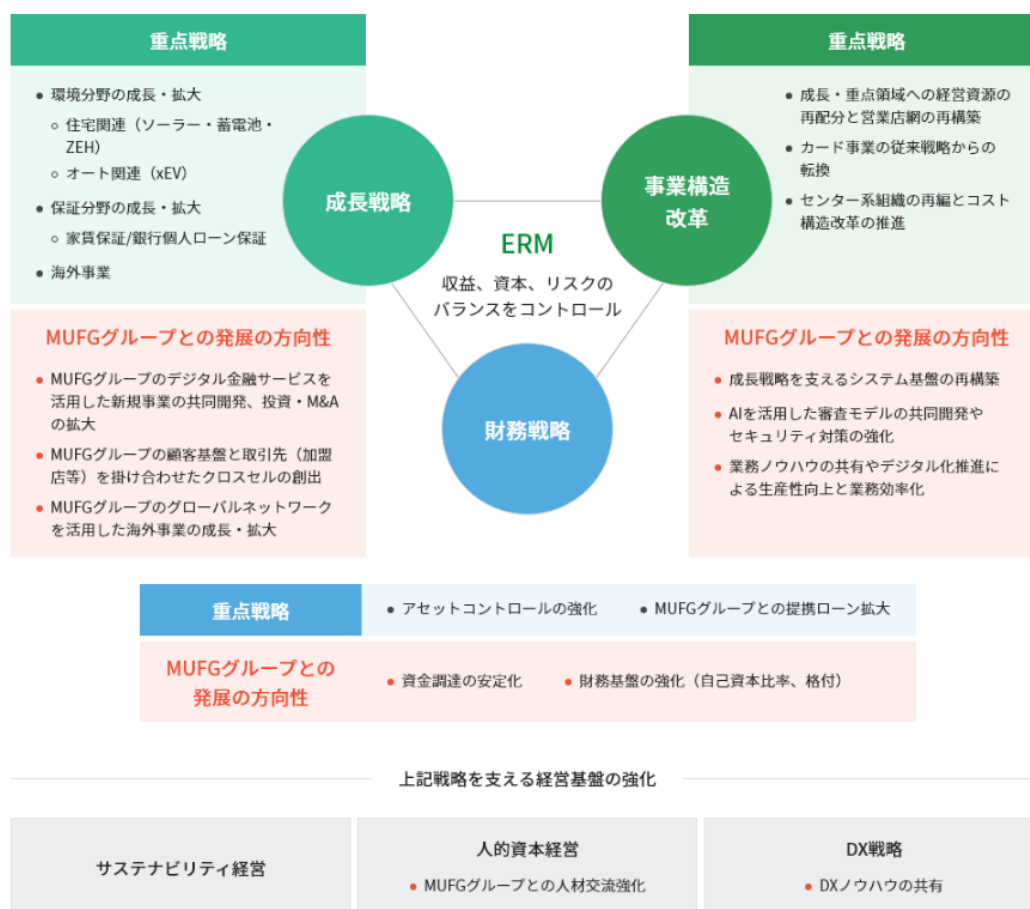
重点戦略

- 環境分野の成長・拡大
  - 住宅関連（ソーラー・蓄電池・ZEH）
  - オート関連（xEV）
- 保証分野の成長・拡大
  - 家賃保証/銀行個人ローン保証
- 海外事業

成長戦略

重点戦略

- 成長・重点領域への経営資源の再配分と営業店網の再構築
- カード事業の従来戦略からの転換
- センター系組織の再編とコスト構造改革の推進

事業構造改革

ERM

収益、資本、リスクのバランスをコントロール

MUFGグループとの発展の方向性

- MUFGグループのデジタル金融サービスを活用した新規事業の共同開発、投資・M&Aの拡大
- MUFGグループの顧客基盤と取引先（加盟店等）を掛け合わせたクロスセルの創出
- MUFGグループのグローバルネットワークを活用した海外事業の成長・拡大

財務戦略

MUFGグループとの発展の方向性

- 成長戦略を支えるシステム基盤の再構築
- AIを活用した審査モデルの共同開発やセキュリティ対策の強化
- 業務ノウハウの共有やデジタル化推進による生産性向上と業務効率化

重点戦略

- アセットコントロールの強化
- MUFGグループとの提携ローン拡大

MUFGグループとの発展の方向性

- 資金調達の安定化
- 財務基盤の強化（自己資本比率、格付）

上記戦略を支える経営基盤の強化

サステナビリティ経営

人的資本経営

- MUFGグループとの人材交流強化

DX戦略

- DXノウハウの共有